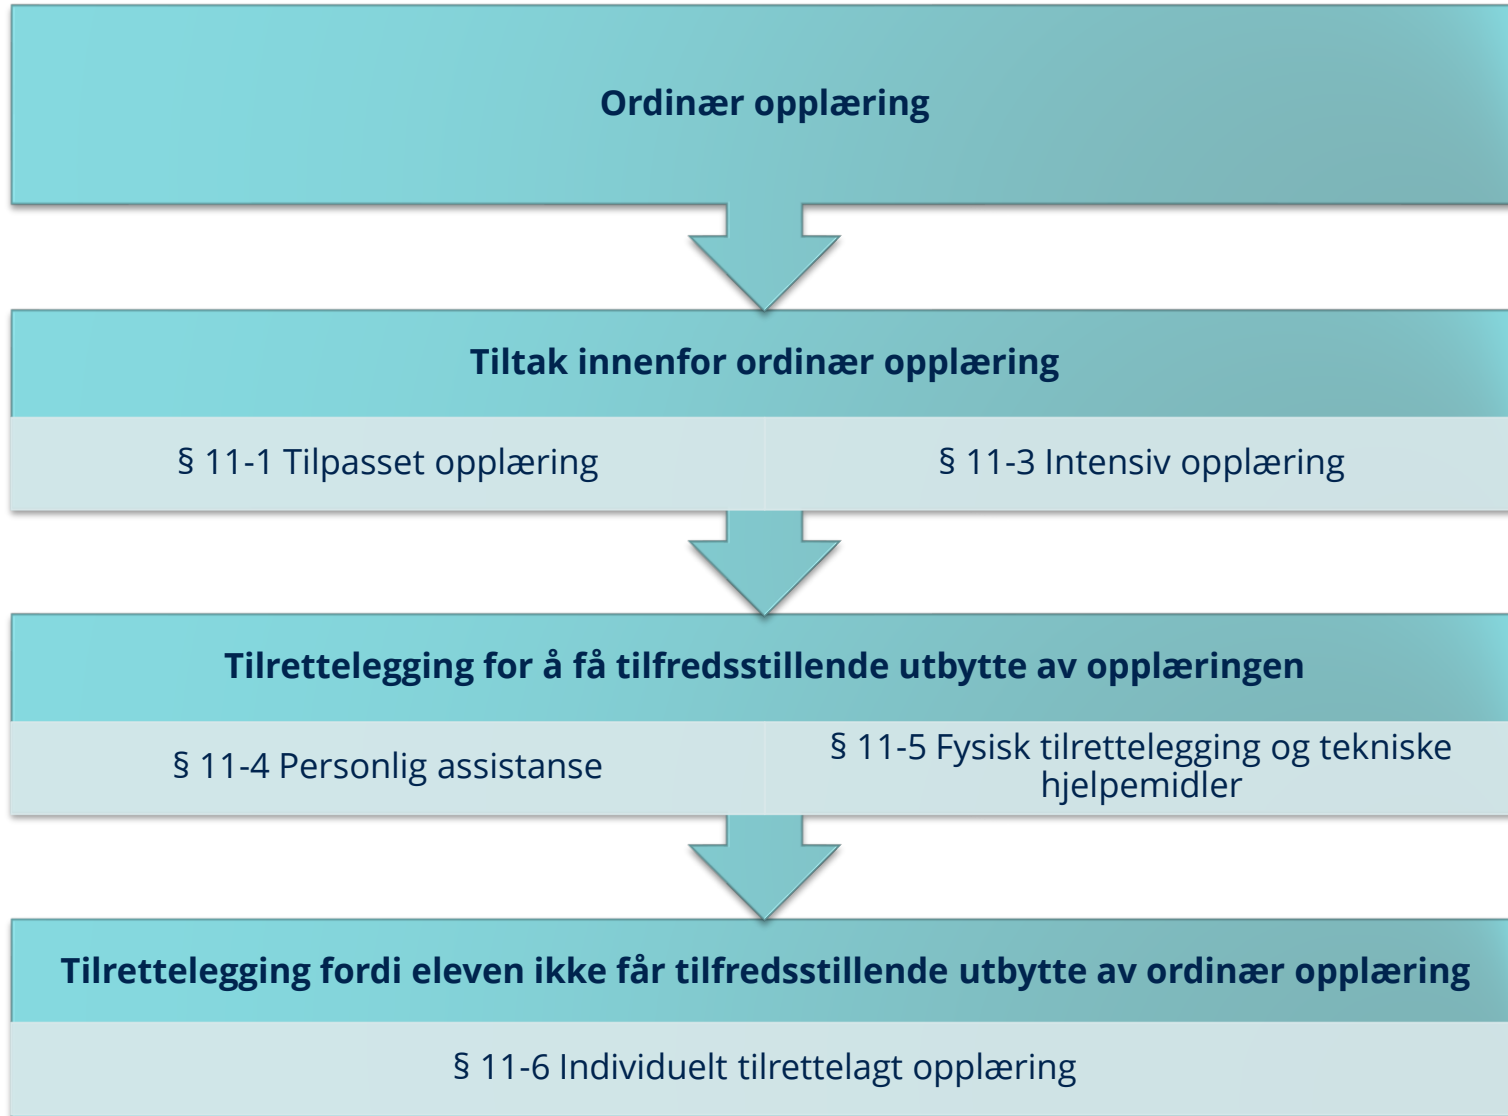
Ordinær opplæring

Tiltak innenfor ordinær opplæring

§ 11-1 Tilpasset opplæring

§ 11-3 Intensiv opplæring

Tilrettelegging for å få tilfredsstillende utbytte av opplæringen

§ 11-4 Personlig assistanse

§ 11-5 Fysisk tilrettelegging og tekniske hjelpemidler

Tilrettelegging fordi eleven ikke får tilfredsstillende utbytte av ordinær opplæring

§ 11-6 Individuelt tilrettelagt opplæring